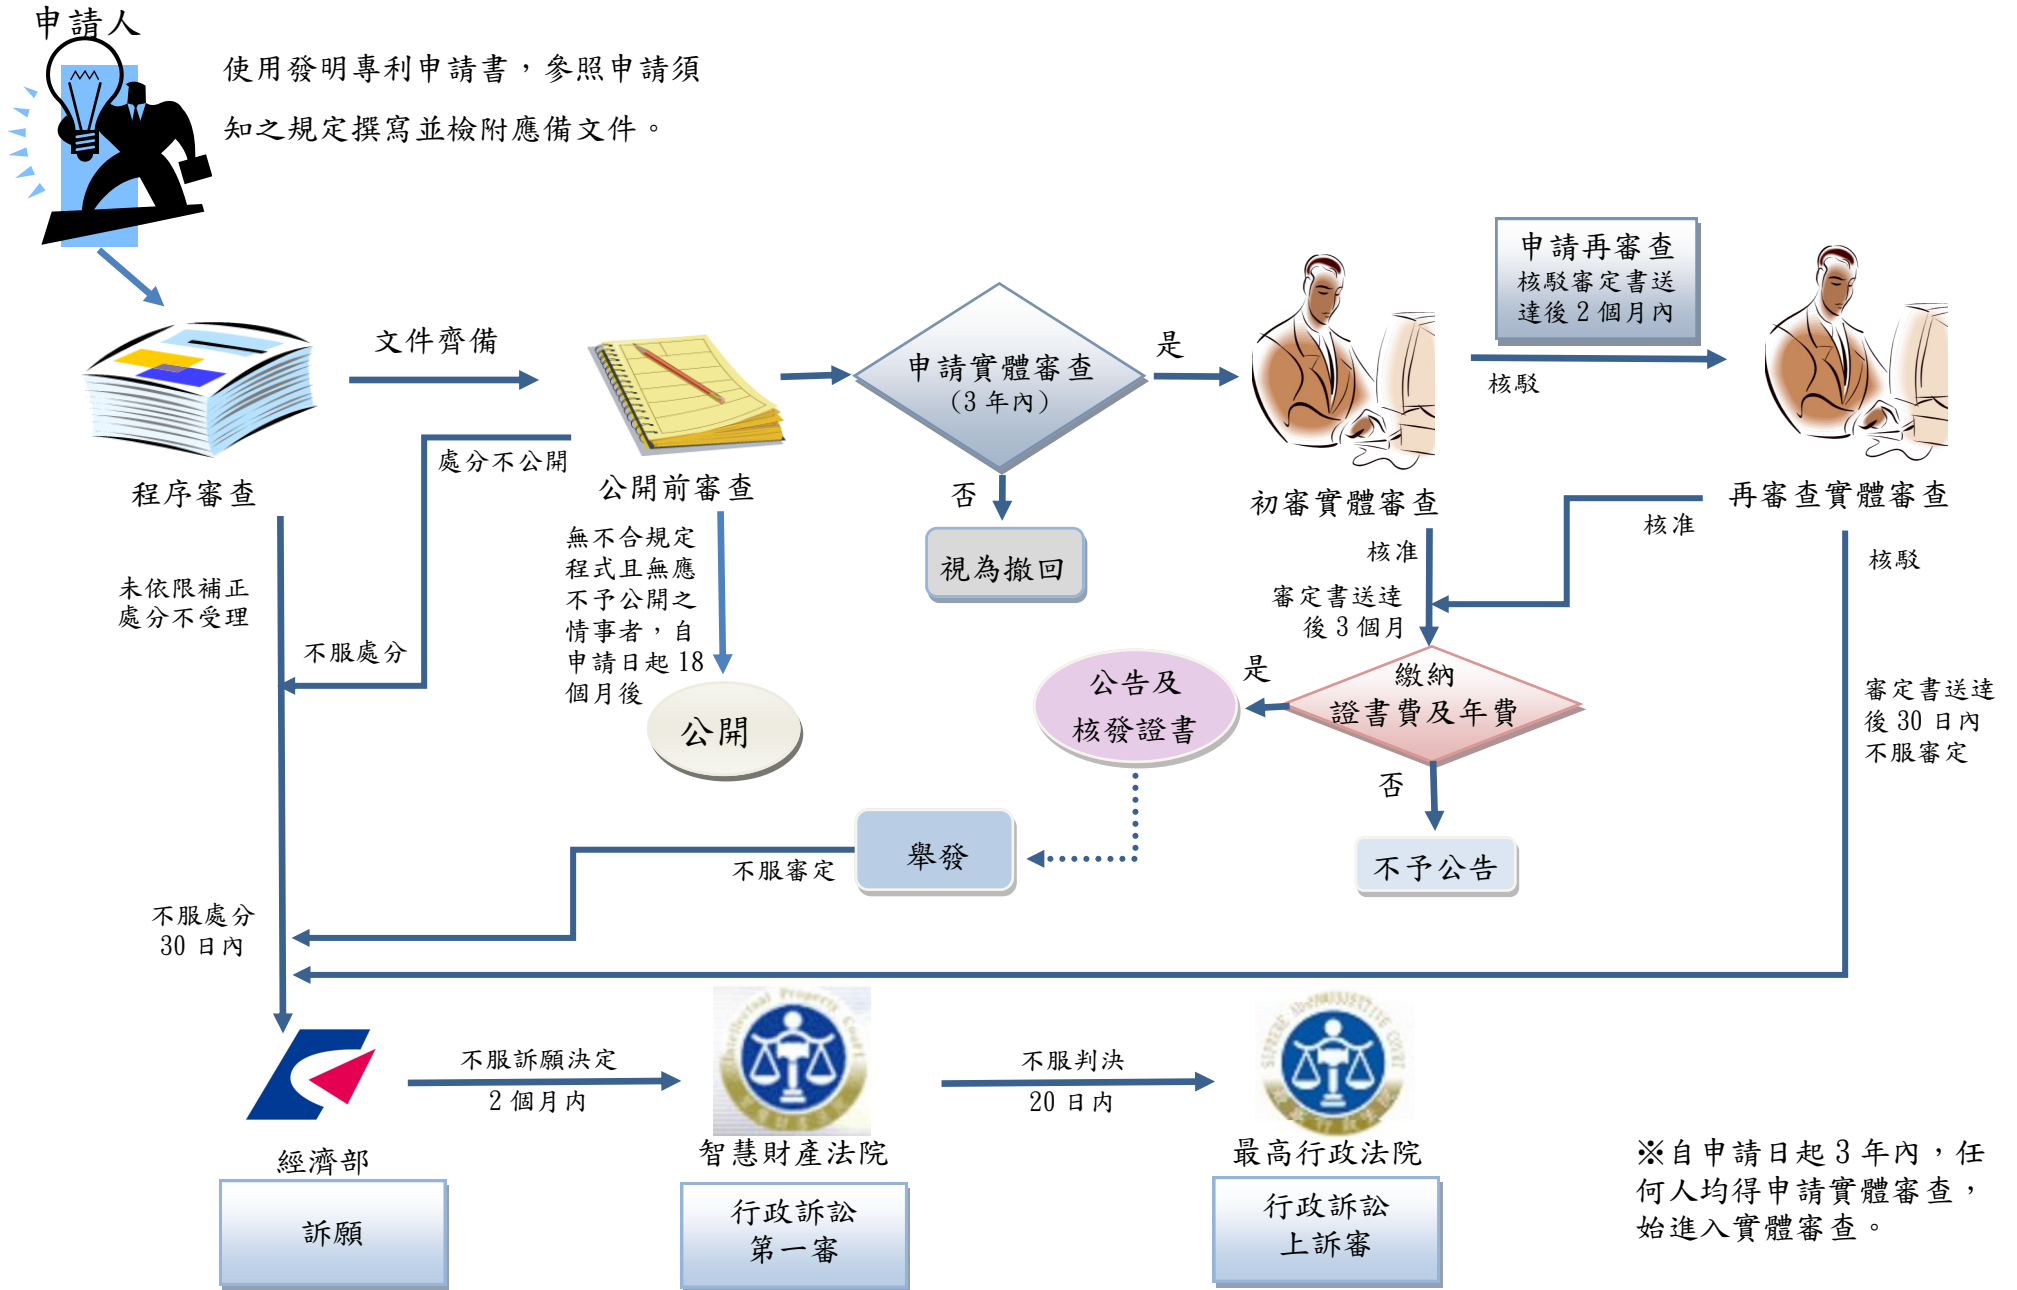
申請人

使用發明專利申請書，參照申請須知之規定撰寫並檢附應備文件。

文件齊備

程序審查

處分不公開

公開前審查

申請實體審查
(3 年內)

是

否

視為撤回

初審實體審查

申請再審查
核駁審定書送達後 2 個月內

核駁

再審查實體審查

核駁

核准

核准

審定書送達後 3 個月

未依限補正處分不受理

不服處分

無不合規定程式且無應不予公開之情事者，自申請日起 18 個月後

公開

是

公告及核發證書

繳納
證書費及年費

否

不予公告

審定書送達後 30 日內不服審定

舉發

不服審定

不服處分
30 日內

經濟部

訴願

不服訴願決定
2 個月內

智慧財產法院

行政訴訟
第一審

不服判決
20 日內

最高行政法院

行政訴訟
上訴審

※自申請日起 3 年內，任何人均得申請實體審查，始進入實體審查。